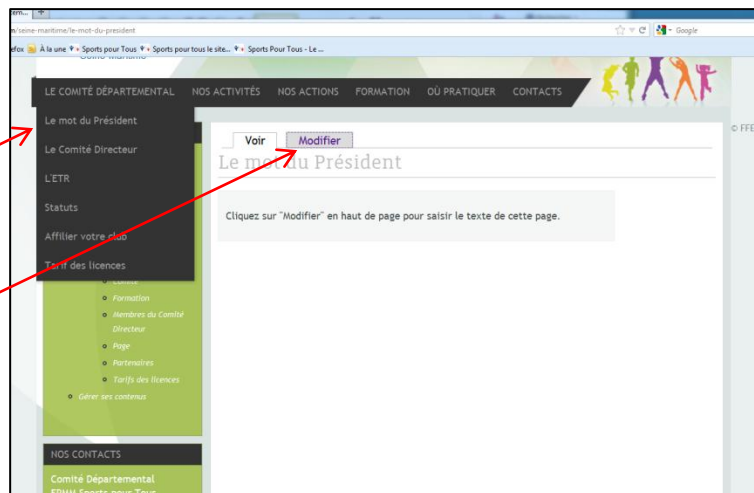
m/seine-maritime/le-mot-du-president

efox À la une Sports pour Tous Sports pour tous le site... Sports Pour Tous - Le ...

Google

LE COMITÉ DÉPARTEMENTAL NOS ACTIVITÉS NOS ACTIONS FORMATION OÙ PRATIQUER CONTACTS

Le mot du Président
Le Comité Directeur
L'ETR
Statuts
Affilier votre club
Tarif des licences

Formation
Membres du Comité Directeur
Page
Partenaires
Tarifs des licences
Gérer ses contenus

Voir Modifier

Le mot du Président

Cliquez sur "Modifier" en haut de page pour saisir le texte de cette page.

NOS CONTACTS

Comité Départemental

© FFE